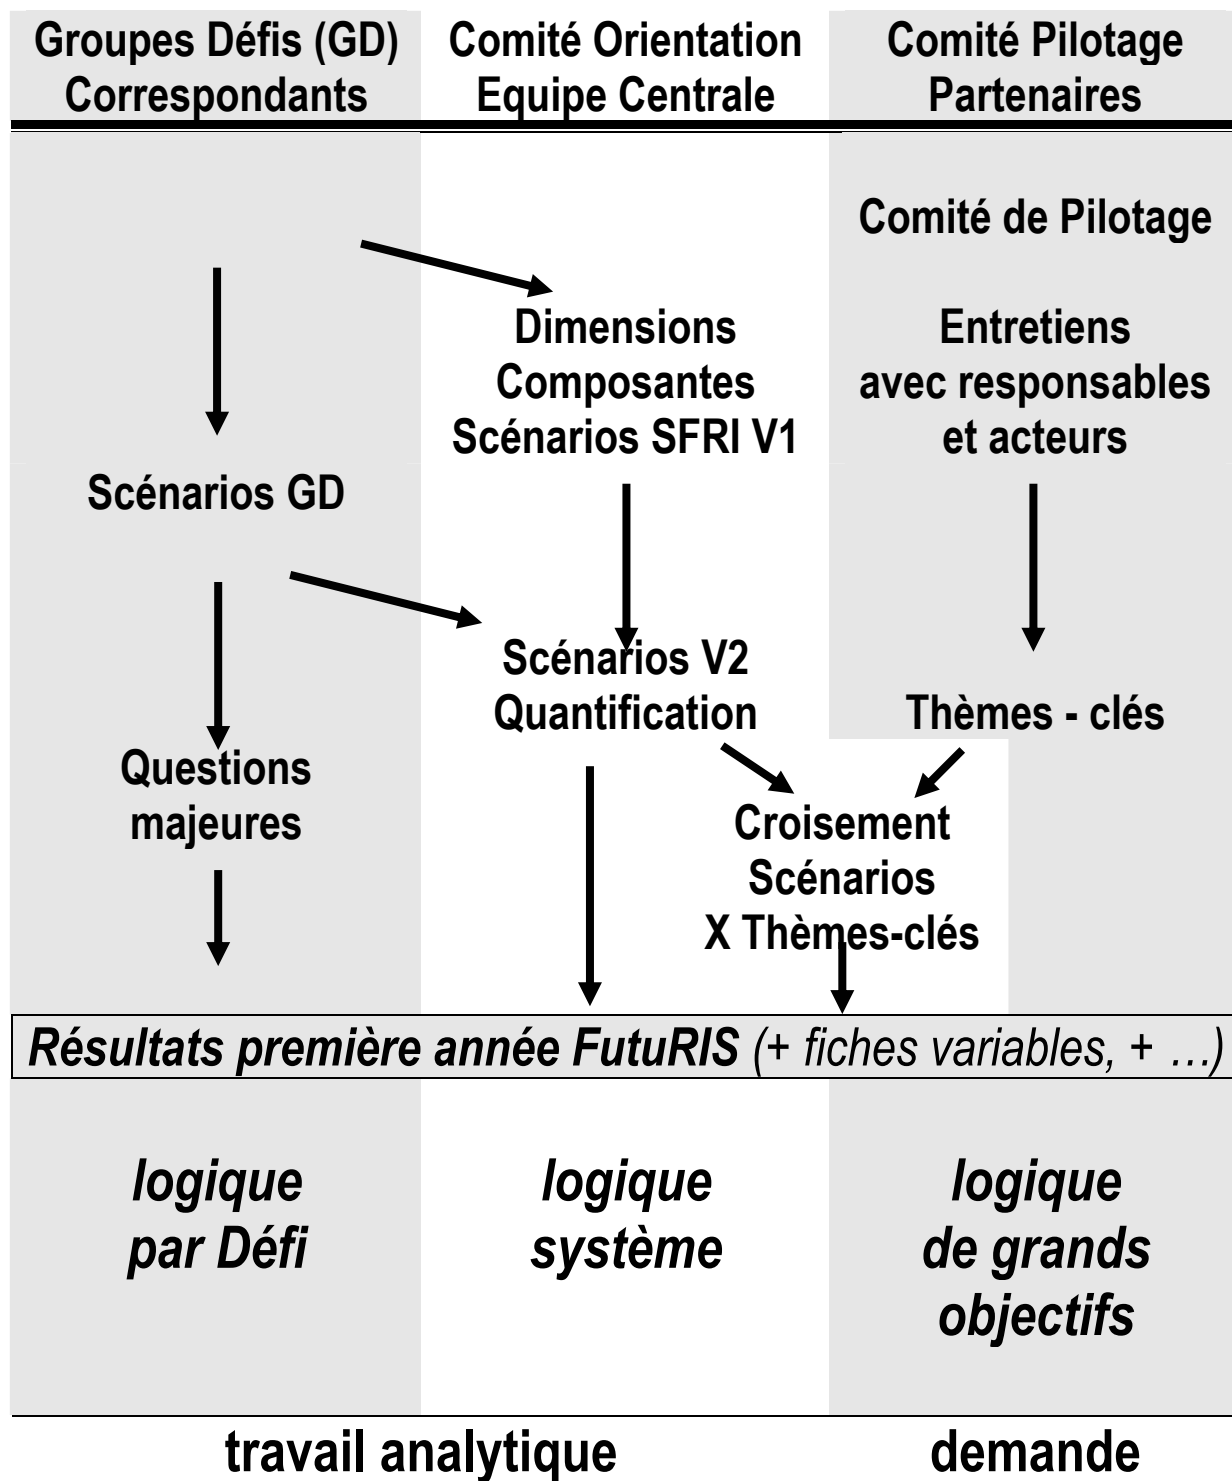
Groupes Défis (GD)
Correspondants

Comité Orientation
Equipe Centrale

Comité Pilotage
Partenaires

Comité de Pilotage

Dimensions
Composantes
Scénarios SFRI V1

Entretiens
avec responsables
et acteurs

Scénarios GD

Scénarios V2
Quantification

Thèmes - clés

Questions
majeures

Croisement
Scénarios
X Thèmes-clés

Résultats première année FutuRIS (+ fiches variables, + …)

logique
par Défi

logique
système

logique
de grands
objectifs

travail analytique

demande